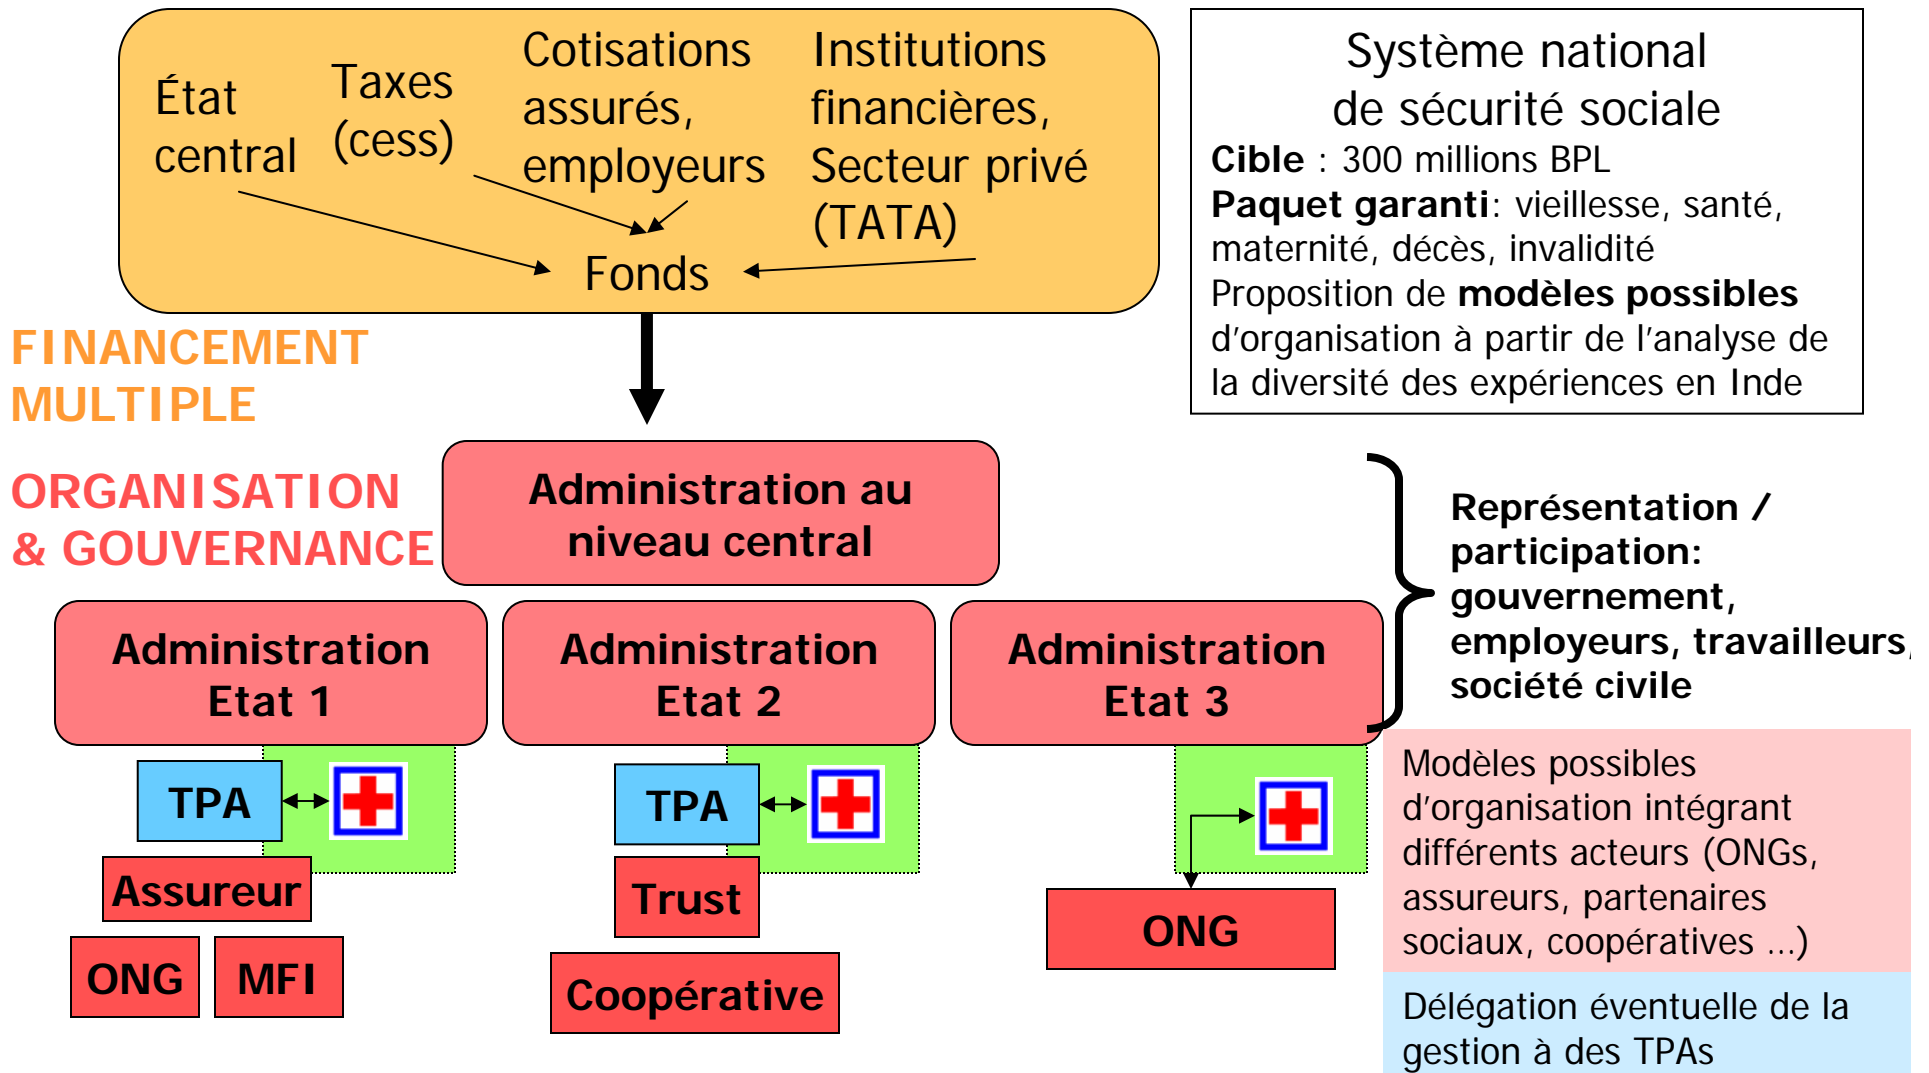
État central

Taxes (cess)

Cotisations assurés, employeurs

Institutions financières, Secteur privé (TATA)

Fonds

Système national de sécurité sociale
**Cible** : 300 millions BPL
**Paquet garanti**: vieillesse, santé, maternité, décès, invalidité
Proposition de **modèles possibles** d'organisation à partir de l'analyse de la diversité des expériences en Inde

FINANCEMENT MULTIPLE

ORGANISATION & GOUVERNANCE

Administration au niveau central

Représentation / participation: gouvernement, employeurs, travailleurs, société civile

Administration Etat 1

Administration Etat 2

Administration Etat 3

TPA

Assureur

ONG

MFI

TPA

Trust

Coopérative

ONG

Modèles possibles d'organisation intégrant différents acteurs (ONGs, assureurs, partenaires sociaux, coopératives ...)

Délégation éventuelle de la gestion à des TPAs